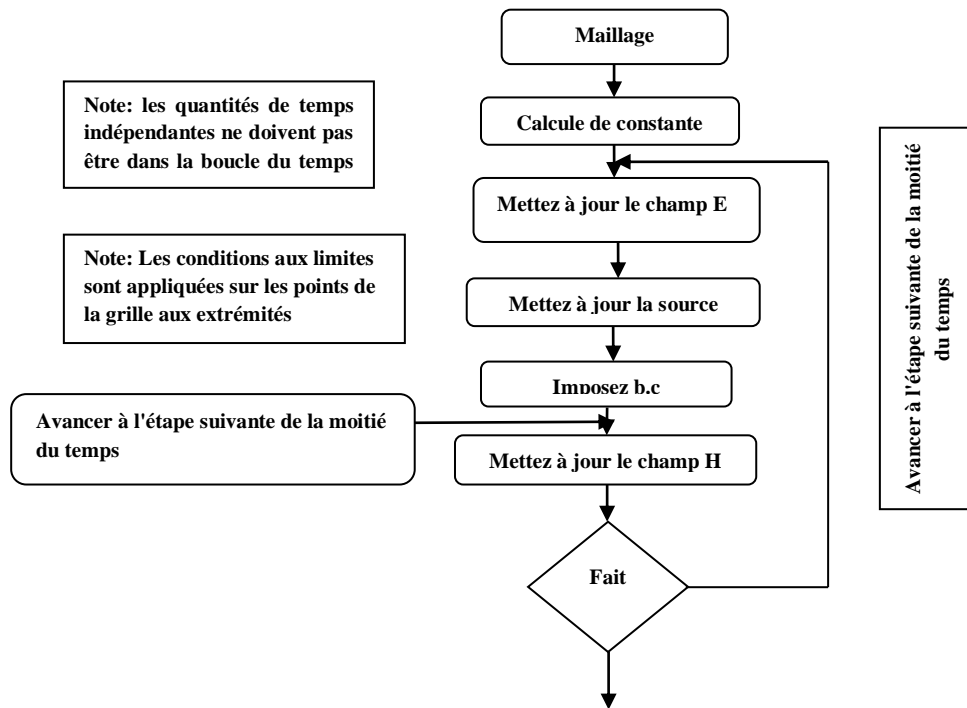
Maillage

Note: les quantités de temps indépendantes ne doivent pas être dans la boucle du temps

Calcule de constante

Mettez à jour le champ E

Note: Les conditions aux limites sont appliquées sur les points de la grille aux extrémités

Mettez à jour la source

Imposez b.c

Avancer à l'étape suivante de la moitié du temps

Mettez à jour le champ H

Fait

Avancer à l'étape suivante de la moitié du temps